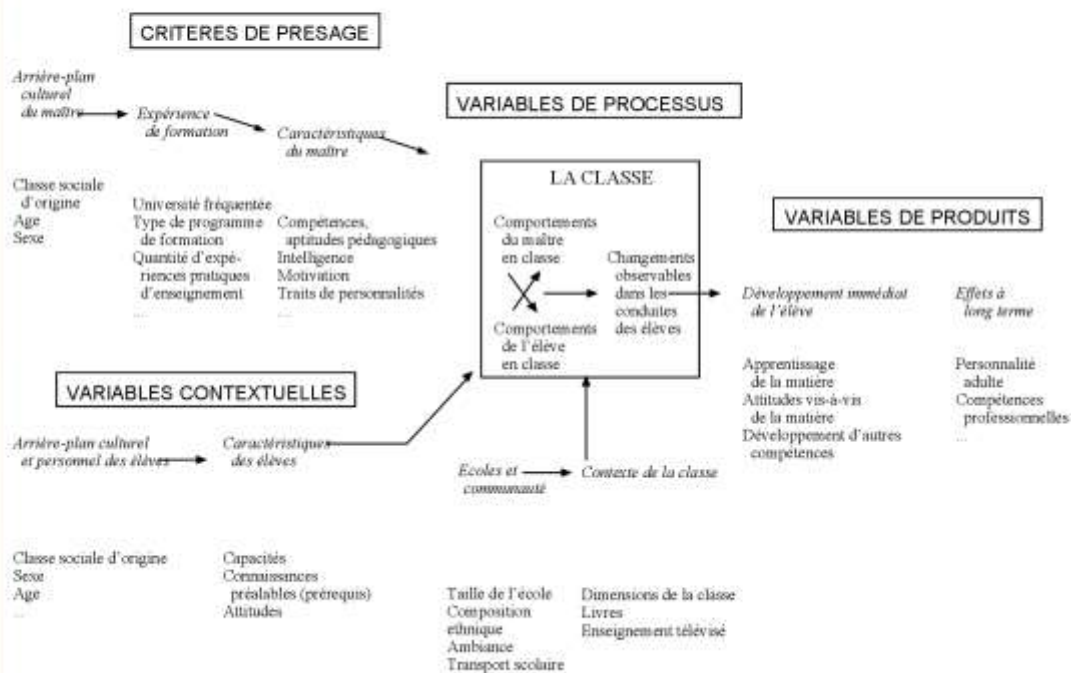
CRITERES DE PRESAGE

Arrière-plan culturel du maître

Expérience de formation

Caractéristiques du maître

Classe sociale d'origine
Age
Sexe

Université fréquentée
Type de programme de formation
Quantité d'expériences pratiques d'enseignement
...

Compétences, aptitudes pédagogiques
Intelligence
Motivation
Traits de personnalités
...

VARIABLES DE PROCESSUS

LA CLASSE

Comportements du maître en classe

Comportements de l'élève en classe

Changements observables dans les conduites des élèves

VARIABLES DE PRODUITS

Développement immédiat de l'élève

Effets à long terme

Apprentissage de la matière
Attitudes vis-à-vis de la matière
Développement d'autres compétences

Personnalité adulte
Compétences professionnelles
...

VARIABLES CONTEXTUELLES

Arrière-plan culturel et personnel des élèves

Caractéristiques des élèves

Ecoles et communauté

Contexte de la classe

Classe sociale d'origine
Sexe
Age
...

Capacités
Connaissances préalables (prérequis)
Attitudes

Taille de l'école
Composition ethnique
Ambiance
Transport scolaire

Dimensions de la classe
Livres
Enseignement télévisé